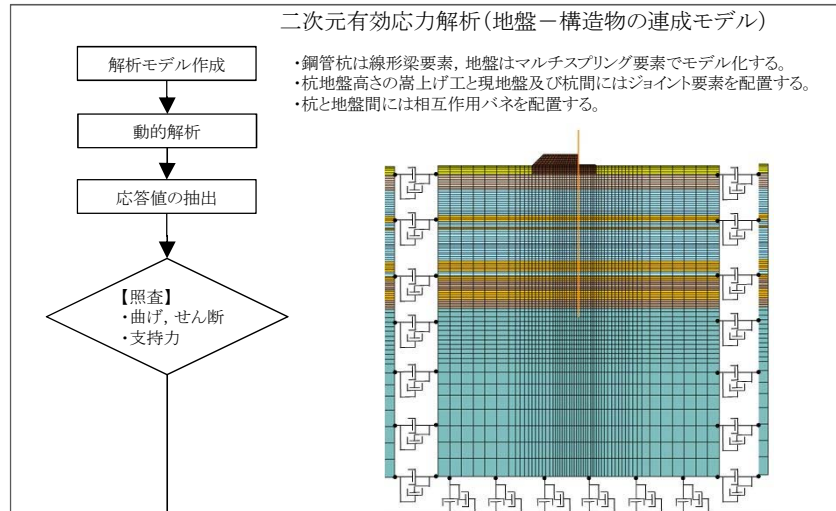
二次元有効応力解析（地盤－構造物の連成モデル）

解析モデル作成

動的解析

応答値の抽出

【照査】
・曲げ，せん断
・支持力

・鋼管杭は線形梁要素，地盤はマルチスプリング要素でモデル化する。
・杭地盤高さの嵩上げ工と現地盤及び杭間にはジョイント要素を配置する。
・杭と地盤間には相互作用バネを配置する。